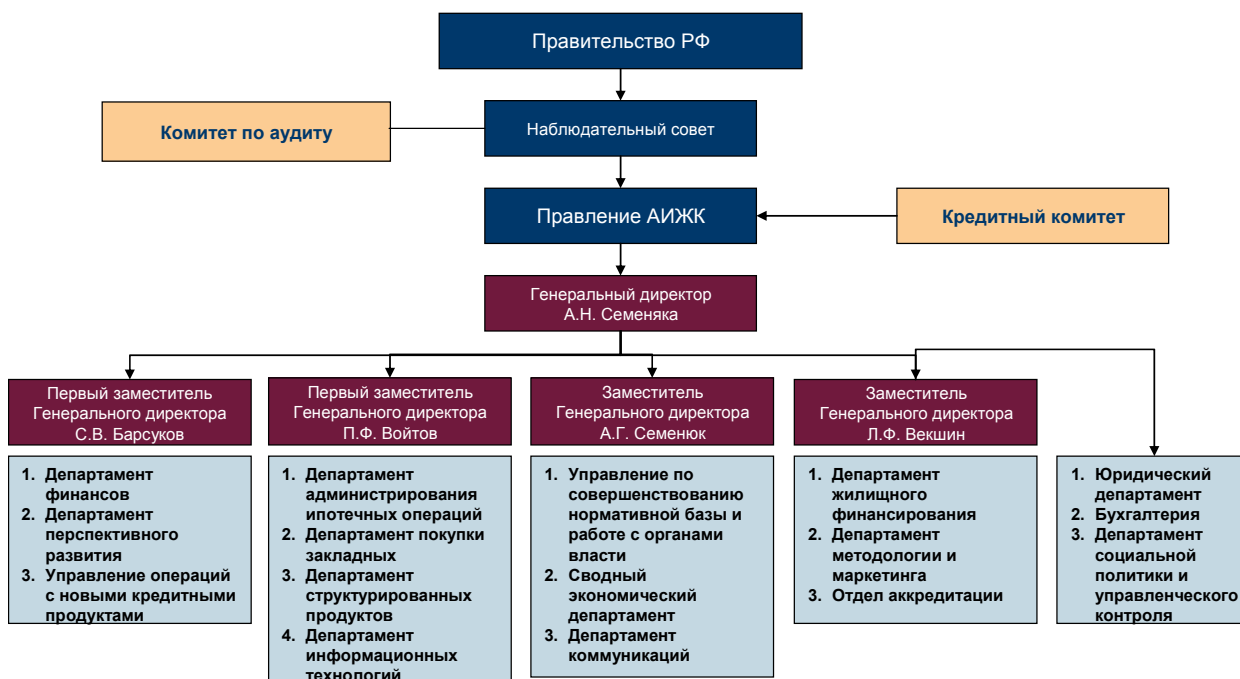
Правительство РФ

Комитет по аудиту

Наблюдательный совет

Правление АИЖК

Кредитный комитет

Генеральный директор
А.Н. Семеняка

Первый заместитель
Генерального директора
С.В. Барсуков

1. Департамент финансов
2. Департамент перспективного развития
3. Управление операций с новыми кредитными продуктами

Первый заместитель
Генерального директора
П.Ф. Войтов

1. Департамент администрирования ипотечных операций
2. Департамент покупки закладных
3. Департамент структурированных продуктов
4. Департамент информационных технологий

Заместитель
Генерального директора
А.Г. Семенюк

1. Управление по совершенствованию нормативной базы и работе с органами власти
2. Сводный экономический департамент
3. Департамент коммуникаций

Заместитель
Генерального директора
Л.Ф. Векшин

1. Департамент жилищного финансирования
2. Департамент методологии и маркетинга
3. Отдел аккредитации

1. Юридический департамент
2. Бухгалтерия
3. Департамент социальной политики и управленческого контроля